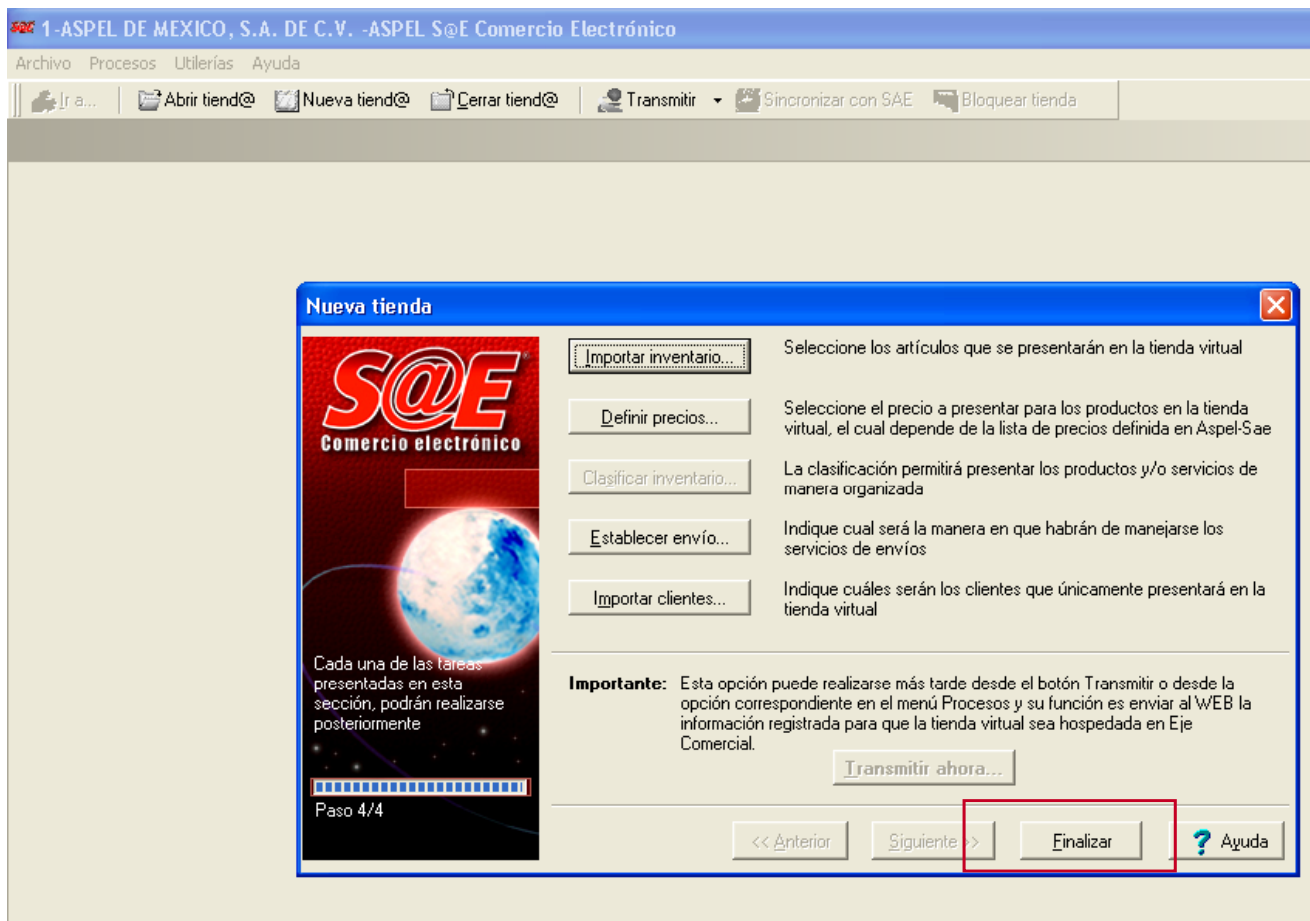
S@E 1-ASPEL DE MEXICO, S.A. DE C.V. -ASPEL S@E Comercio Electrónico

Archivo Procesos Utilerías Ayuda

Ir a... Abrir tiend@ Nueva tiend@ Cerrar tiend@ Transmitir Sincronizar con SAE Bloquear tienda

Nueva tienda

S@E
Comercio electrónico

Cada una de las tareas presentadas en esta sección, podrán realizarse posteriormente

Paso 4/4

Importar inventario... Seleccione los artículos que se presentarán en la tienda virtual

Definir precios... Seleccione el precio a presentar para los productos en la tienda virtual, el cual depende de la lista de precios definida en Aspel-Sae

Clasificar inventario... La clasificación permitirá presentar los productos y/o servicios de manera organizada

Establecer envío... Indique cual será la manera en que habrán de manejarse los servicios de envíos

Importar clientes... Indique cuáles serán los clientes que únicamente presentará en la tienda virtual

Importante: Esta opción puede realizarse más tarde desde el botón Transmitir o desde la opción correspondiente en el menú Procesos y su función es enviar al WEB la información registrada para que la tienda virtual sea hospedada en Eje Comercial.

Transmitir ahora...

<< Anterior Siguiente >> Finalizar Ayuda